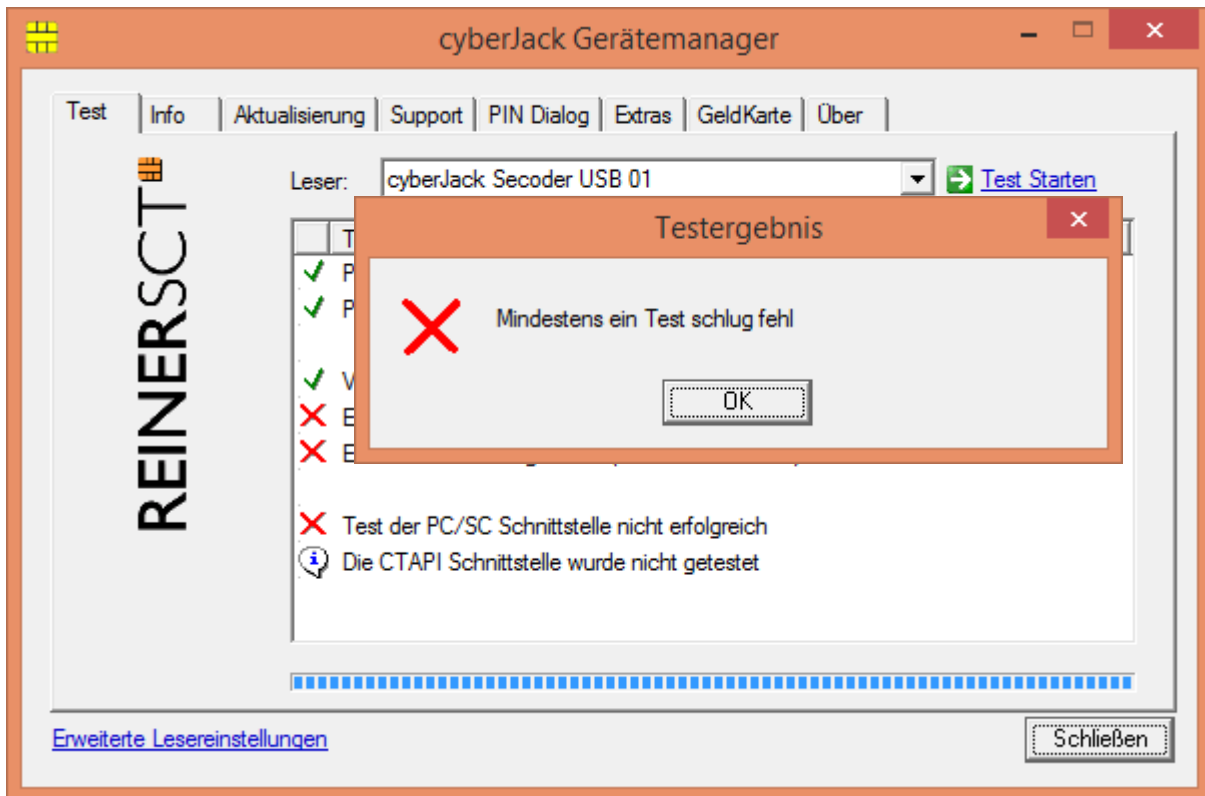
cyberJack Gerätemanager

Test | Info | Aktualisierung | Support | PIN Dialog | Extras | GeldKarte | Über

REINERSCT

Leser: cyberJack Secoder USB 01

Test Starten

T

P

P

V

E

E

Test der PC/SC Schnittstelle nicht erfolgreich

Die CTAPI Schnittstelle wurde nicht getestet

Testergebnis

Mindestens ein Test schlug fehl

OK

Erweiterte Lesereinstellungen

Schließen